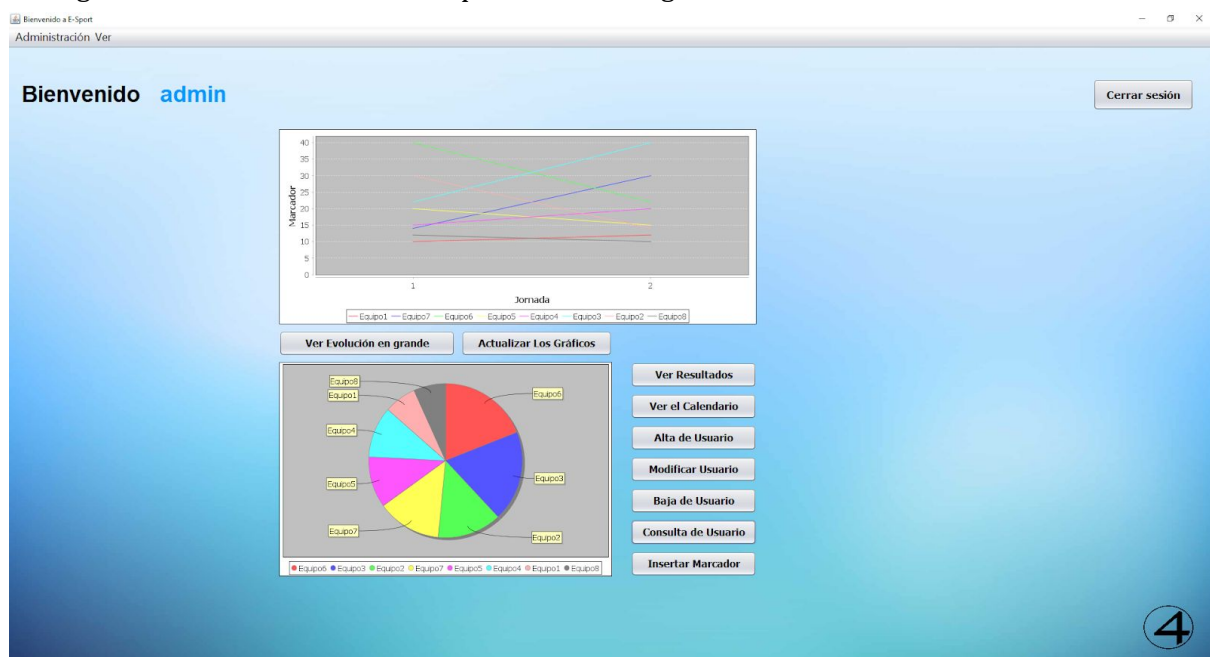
Bienvenido a E-Sport

Administración Ver

Bienvenido admin

Cerrar sesión

40
35
30
25
20
15
10
5
0

Marcador

1
2

Jornada

Equipo1 Equipo7 Equipo6 Equipo5 Equipo4 Equipo3 Equipo2 Equipo8

Ver Evolución en grande

Actualizar Los Gráficos

Equipo8
Equipo1
Equipo4
Equipo5
Equipo7
Equipo6
Equipo3
Equipo2

Equipo6 Equipo3 Equipo2 Equipo7 Equipo5 Equipo4 Equipo1 Equipo8

Ver Resultados

Ver el Calendario

Alta de Usuario

Modificar Usuario

Baja de Usuario

Consulta de Usuario

Insertar Marcador

4